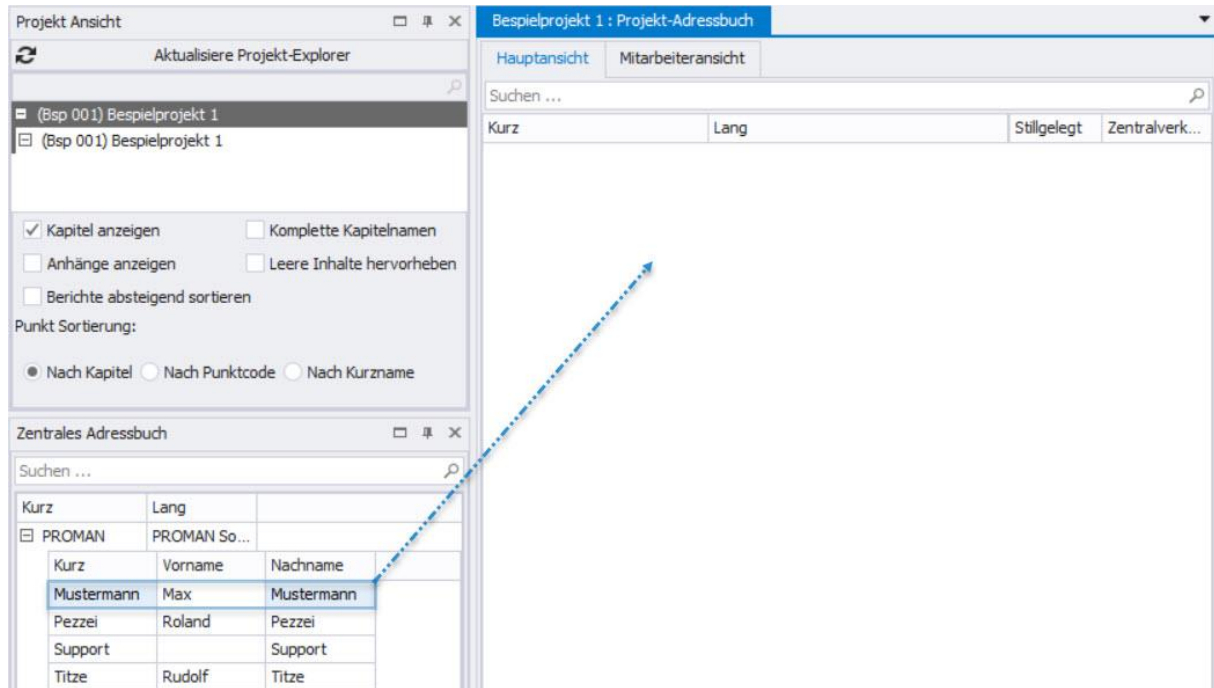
Projekt Ansicht

Aktualisiere Projekt-Explorer

(Bsp 001) Bespielprojekt 1
(Bsp 001) Bespielprojekt 1

Kapitel anzeigen
Komplette Kapitelnamen
Anhänge anzeigen
Leere Inhalte hervorheben
Berichte absteigend sortieren
Punkt Sortierung:

Nach Kapitel
Nach Punktcode
Nach Kurzname

Zentrales Adressbuch

Suchen ...

| Kurz | Lang |
|---|---|
| PROMAN | PROMAN So... |

| Kurz | Vorname | Nachname |
|---|---|---|
| Mustermann | Max | Mustermann |
| Pezzei | Roland | Pezzei |
| Support | | Support |
| Titze | Rudolf | Titze |

Bespielprojekt 1 : Projekt-Adressbuch

Hauptansicht
Mitarbeiteransicht

Suchen ...

| Kurz | Lang | Stillgelegt | Zentralverk... |
|---|---|---|---|